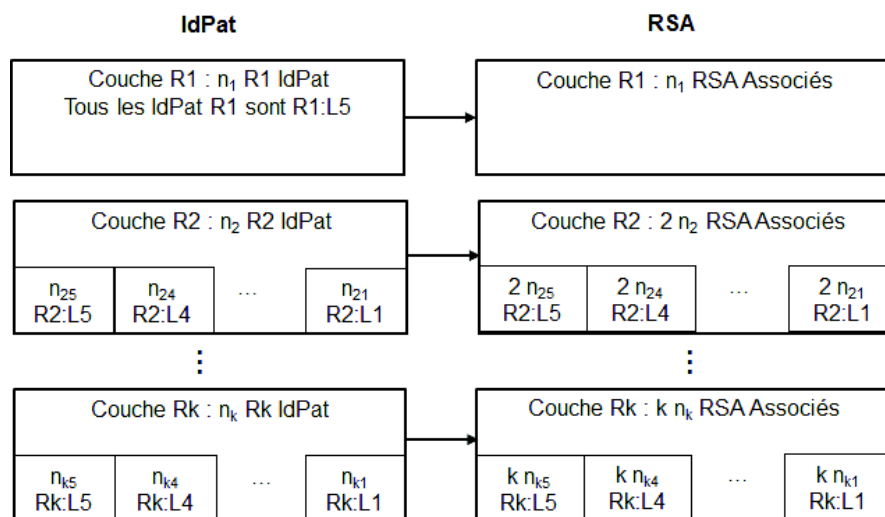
IdPat

RSA

Couche R1 : $n_1$ R1 IdPat
Tous les IdPat R1 sont R1:L5

Couche R1 : $n_1$ RSA Associés

Couche R2 : $n_2$ R2 IdPat

| $n_{25}$ R2:L5 | $n_{24}$ R2:L4 | … | $n_{21}$ R2:L1 |
|---|---|---|---|

Couche R2 : 2 $n_2$ RSA Associés

| 2 $n_{25}$ R2:L5 | 2 $n_{24}$ R2:L4 | … | 2 $n_{21}$ R2:L1 |
|---|---|---|---|

⋮

⋮

Couche Rk : $n_k$ Rk IdPat

| $n_{k5}$ Rk:L5 | $n_{k4}$ Rk:L4 | … | $n_{k1}$ Rk:L1 |
|---|---|---|---|

Couche Rk : k $n_k$ RSA Associés

| k $n_{k5}$ Rk:L5 | k $n_{k4}$ Rk:L4 | … | k $n_{k1}$ Rk:L1 |
|---|---|---|---|